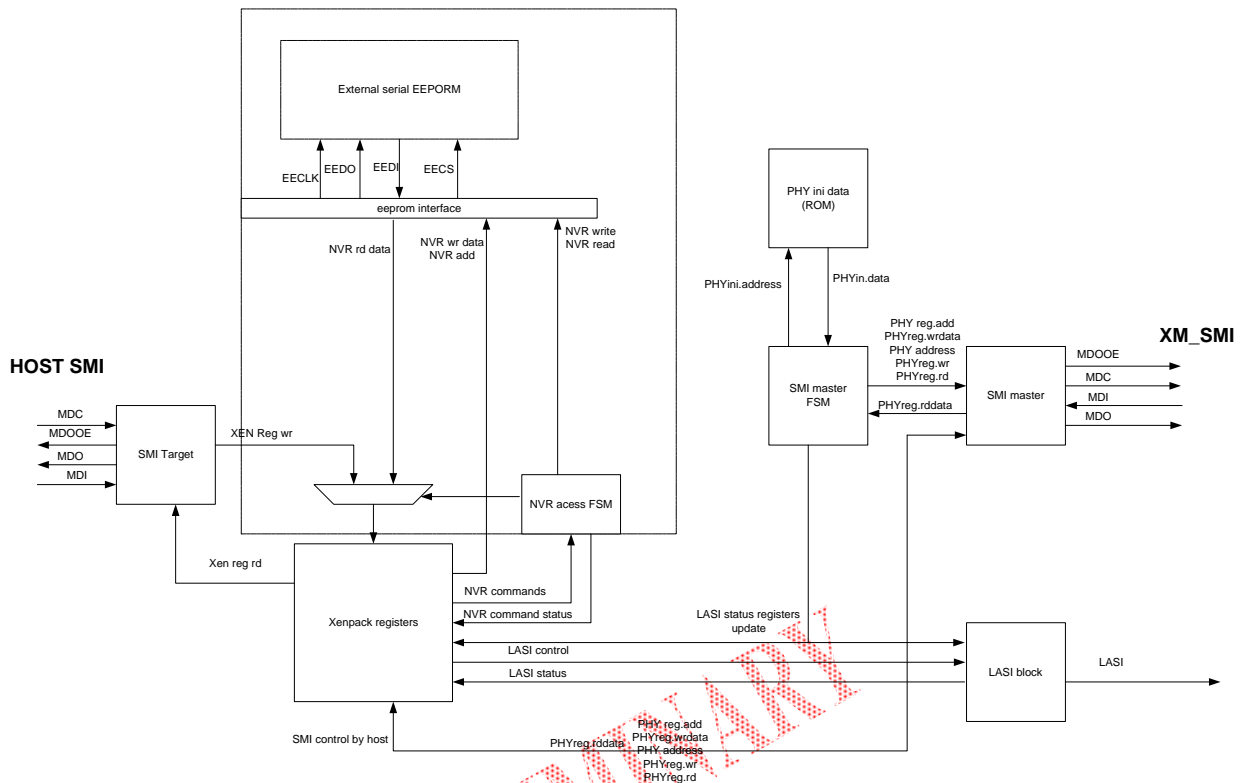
External serial EEPORM

EECLK
EEDO
EEDI
EECS

eeprom interface

NVR rd data
NVR wr data
NVR add
NVR write
NVR read

PHY ini data
(ROM)

PHYini.address
PHYin.data

XM_SMI

HOST SMI

PHY reg.add
PHYreg.wrdata
PHY address
PHYreg.wr
PHYreg.rd

SMI master
FSM

PHYreg.rddata

SMI master

MDOOE
MDC
MDI
MDO

MDC
MDOOE
MDO
MDI

SMI Target

XEN Reg wr

NVR acess FSM

Xen reg rd

Xenpack registers

NVR commands
NVR command status

LASI status registers
update

LASI control
LASI status

LASI block

LASI

SMI control by host

PHYreg.rddata

PHY reg.add
PHYreg.wrdata
PHY address
PHYreg.wr
PHYreg.rd

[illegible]